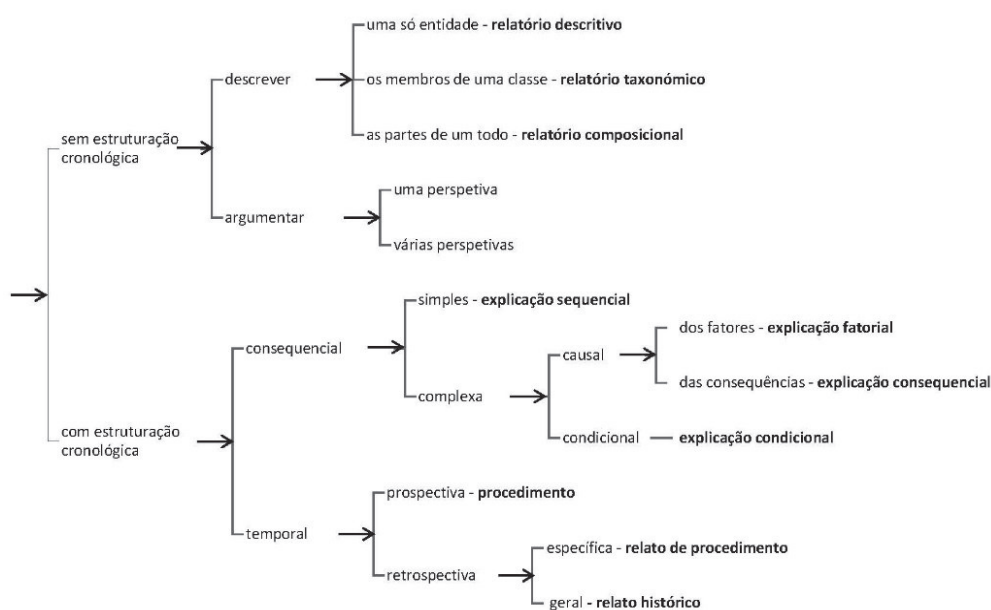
sem estruturação cronológica

descrever

uma só entidade - **relatório descritivo**

os membros de uma classe - **relatório taxonómico**

as partes de um todo - **relatório composicional**

argumentar

uma perspetiva

várias perspetivas

com estruturação cronológica

consequencial

simples - **explicação sequencial**

complexa

causal

dos fatores - **explicação fatorial**

das consequências - **explicação consequencial**

condicional — **explicação condicional**

temporal

prospectiva - **procedimento**

retrospectiva

específica - **relato de procedimento**

geral - **relato histórico**